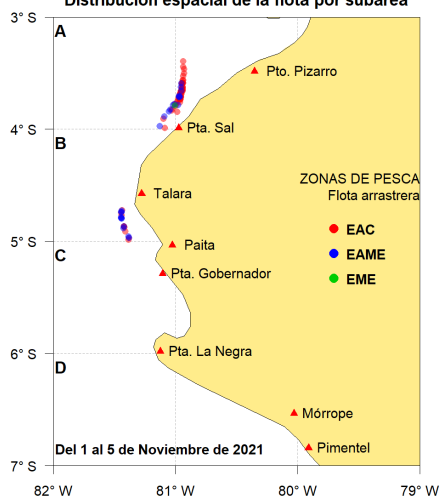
Distribución espacial de la flota por subárea

3° S
4° S
5° S
6° S
7° S

A
B
C
D

Pto. Pizarro
Pta. Sal
Talara
Paita
Pta. Gobernador
Pta. La Negra
Mórrope
Pimentel

ZONAS DE PESCA
Flota arrastrera
EAC
EAME
EME

Del 1 al 5 de Noviembre de 2021

82° W
81° W
80° W
79° W